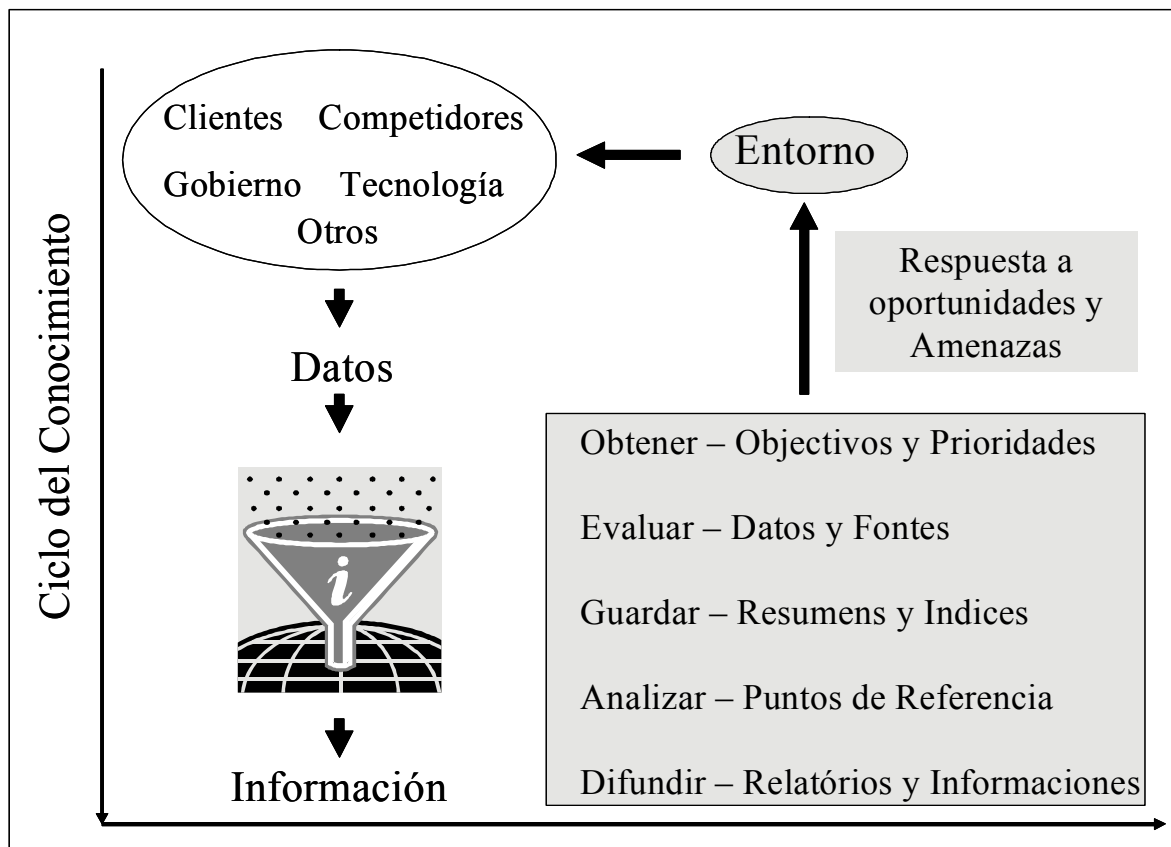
Ciclo del Conocimiento

Clientes Competidores
Gobierno Tecnología
Otros

Entorno

Datos

i

Información

Respuesta a oportunidades y Amenazas

Obtener – Objectivos y Prioridades

Evaluar – Datos y Fontes

Guardar – Resumens y Indices

Analizar – Puntos de Referencia

Difundir – Relatórios y Informaciones